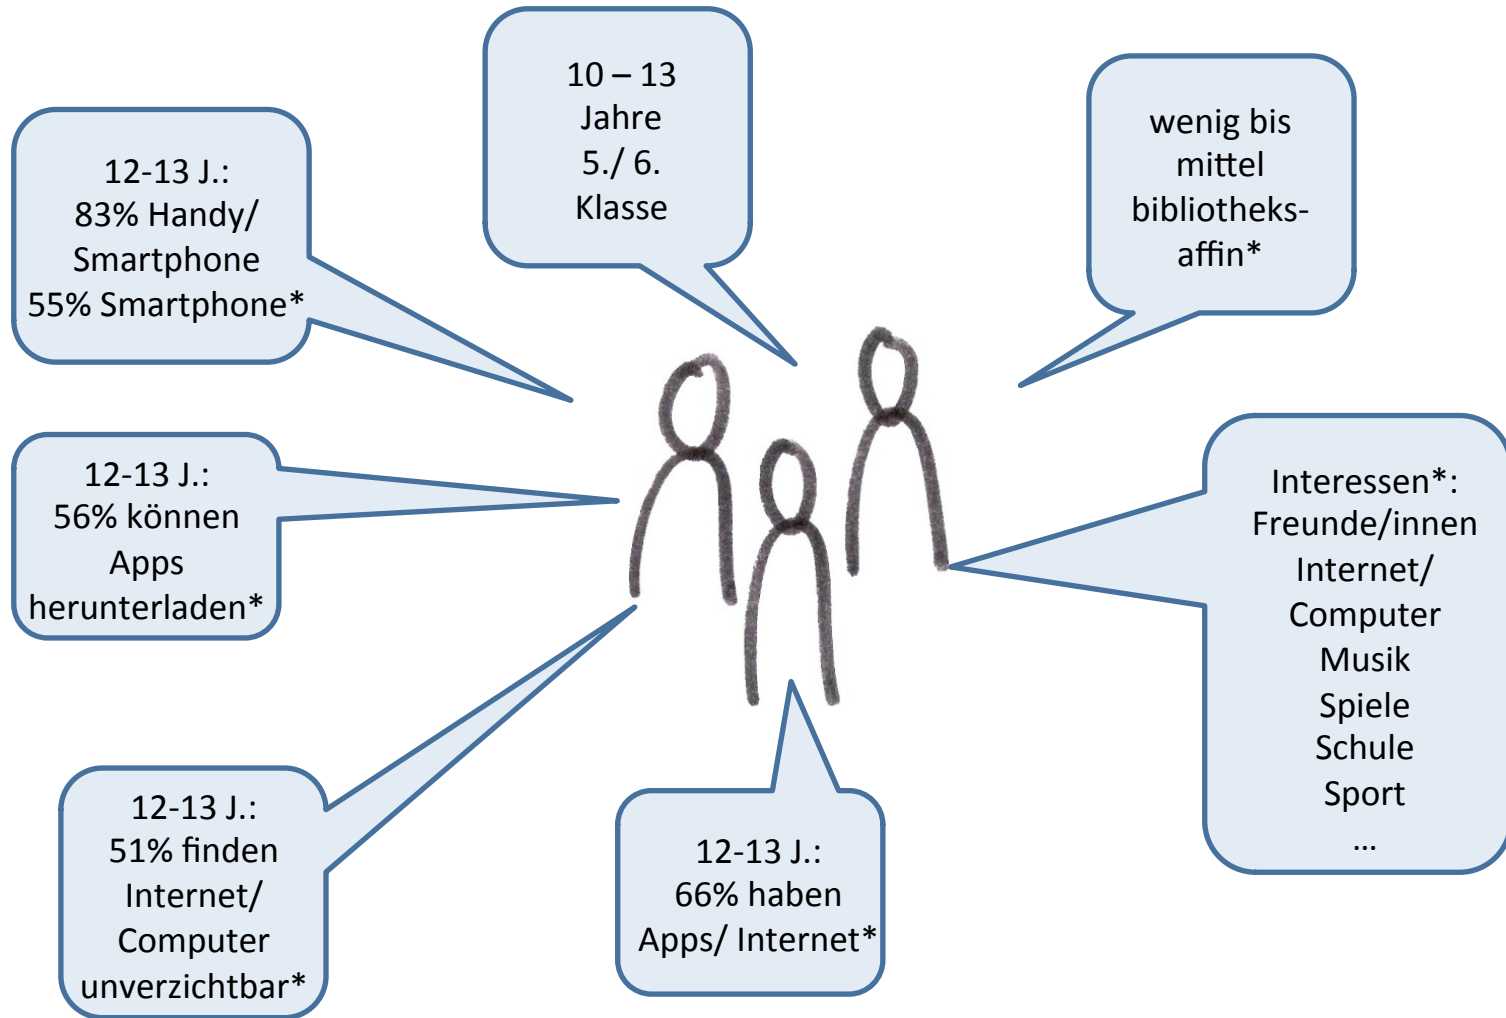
10 – 13
Jahre
5./ 6.
Klasse

12-13 J.:
83% Handy/
Smartphone
55% Smartphone*

wenig bis
mittel
bibliotheksaffin*

12-13 J.:
56% können
Apps
herunterladen*

Interessen*:
Freunde/innen
Internet/
Computer
Musik
Spiele
Schule
Sport
...

12-13 J.:
51% finden
Internet/
Computer
unverzichtbar*

12-13 J.:
66% haben
Apps/ Internet*